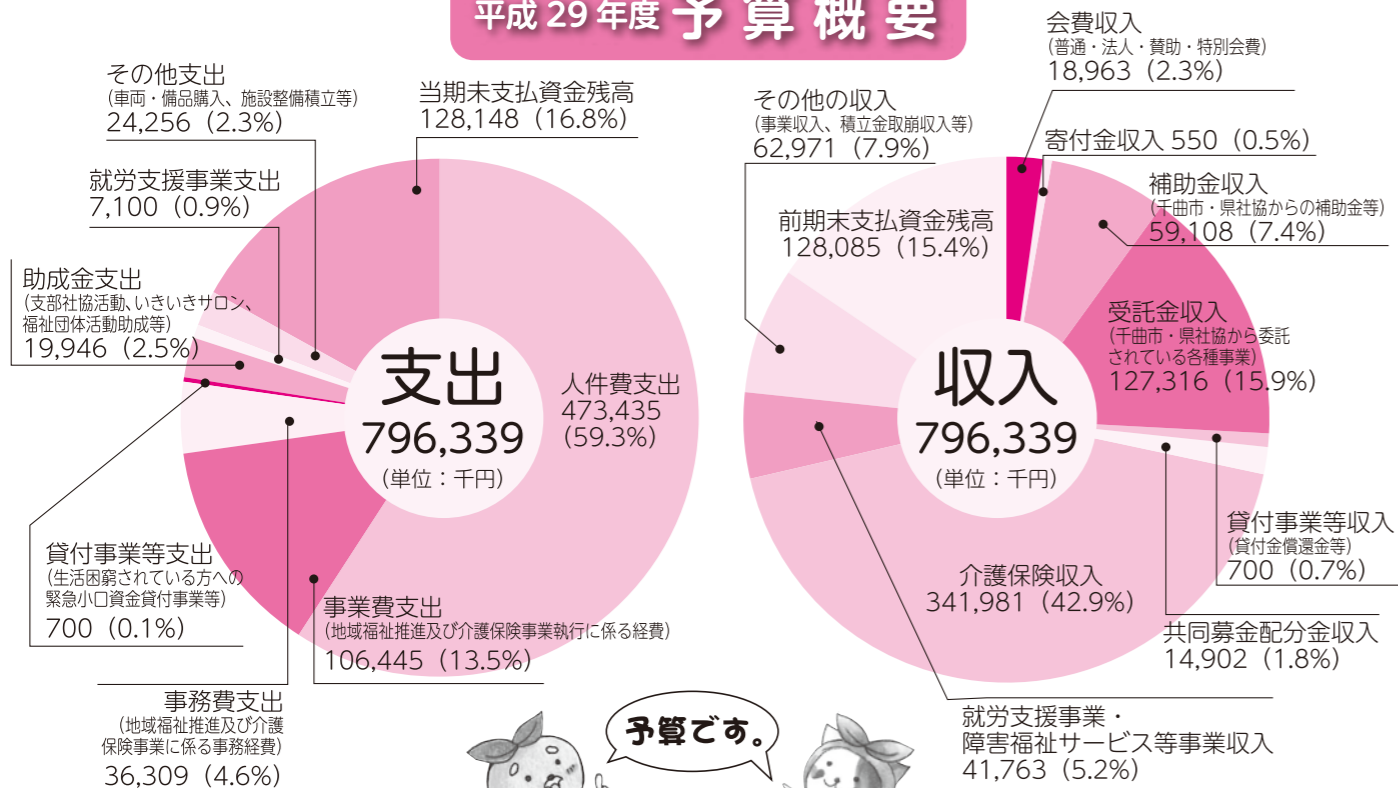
平成 29 年度 予算概要

その他支出
(車両・備品購入、施設整備積立等)
24,256（2.3%）

当期末支払資金残高
128,148（16.8%）

就労支援事業支出
7,100（0.9%）

助成金支出
(支部社協活動、いきいきサロン、福祉団体活動助成等)
19,946（2.5%）

支出
796,339
(単位：千円)

人件費支出
473,435
(59.3%)

貸付事業等支出
(生活困窮されている方への緊急小口資金貸付事業等)
700（0.1%）

事業費支出
(地域福祉推進及び介護保険事業執行に係る経費)
106,445（13.5%）

事務費支出
(地域福祉推進及び介護保険事業に係る事務経費)
36,309（4.6%）

会費収入
(普通・法人・賛助・特別会費)
18,963（2.3%）

その他の収入
(事業収入、積立金取崩収入等)
62,971（7.9%）

寄付金収入 550（0.5%）

補助金収入
(千曲市・県社協からの補助金等)
59,108（7.4%）

前期末支払資金残高
128,085（15.4%）

受託金収入
(千曲市・県社協から委託されている各種事業)
127,316（15.9%）

収入
796,339
(単位：千円)

貸付事業等収入
(貸付金償還金等)
700（0.7%）

介護保険収入
341,981（42.9%）

共同募金配分金収入
14,902（1.8%）

予算です。

就労支援事業・
障害福祉サービス等事業収入
41,763（5.2%）